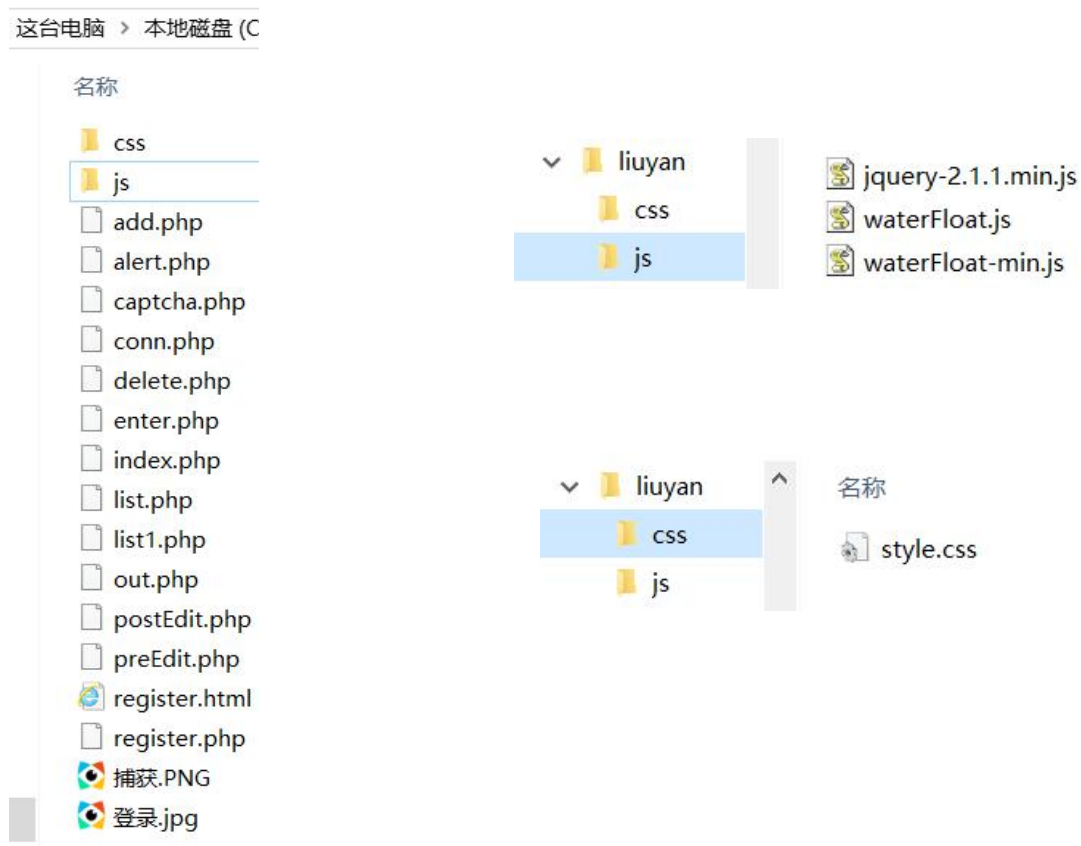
这台电脑 › 本地磁盘 (C

名称

css
js
add.php
alert.php
captcha.php
conn.php
delete.php
enter.php
index.php
list.php
list1.php
out.php
postEdit.php
preEdit.php
register.html
register.php
捕获.PNG
登录.jpg

liuyan
css
js

jquery-2.1.1.min.js
waterFloat.js
waterFloat-min.js

liuyan
css
js

名称

style.css